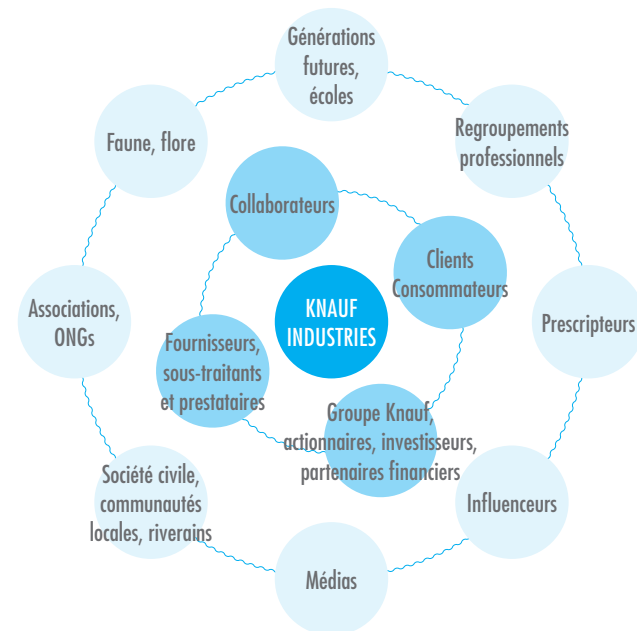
KNAUF INDUSTRIES

Collaborateurs

Clients Consommateurs

Groupe Knauf, actionnaires, investisseurs, partenaires financiers

Fournisseurs, sous-traitants et prestataires

Générations futures, écoles

Regroupements professionnels

Prescripteurs

Influenceurs

Médias

Société civile, communautés locales, riverains

Associations, ONGs

Faune, flore